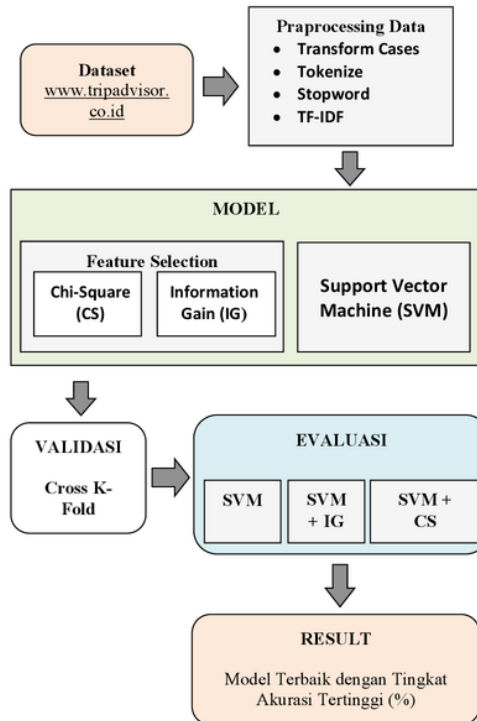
Dataset
www.tripadvisor.co.id

Praprocessing Data
- Transform Cases
- Tokenize
- Stopword
- TF-IDF

MODEL

Feature Selection

Chi-Square (CS)

Information Gain (IG)

Support Vector Machine (SVM)

VALIDASI

Cross K-Fold

EVALUASI

SVM

SVM + IG

SVM + CS

RESULT

Model Terbaik dengan Tingkat Akurasi Tertinggi (%)